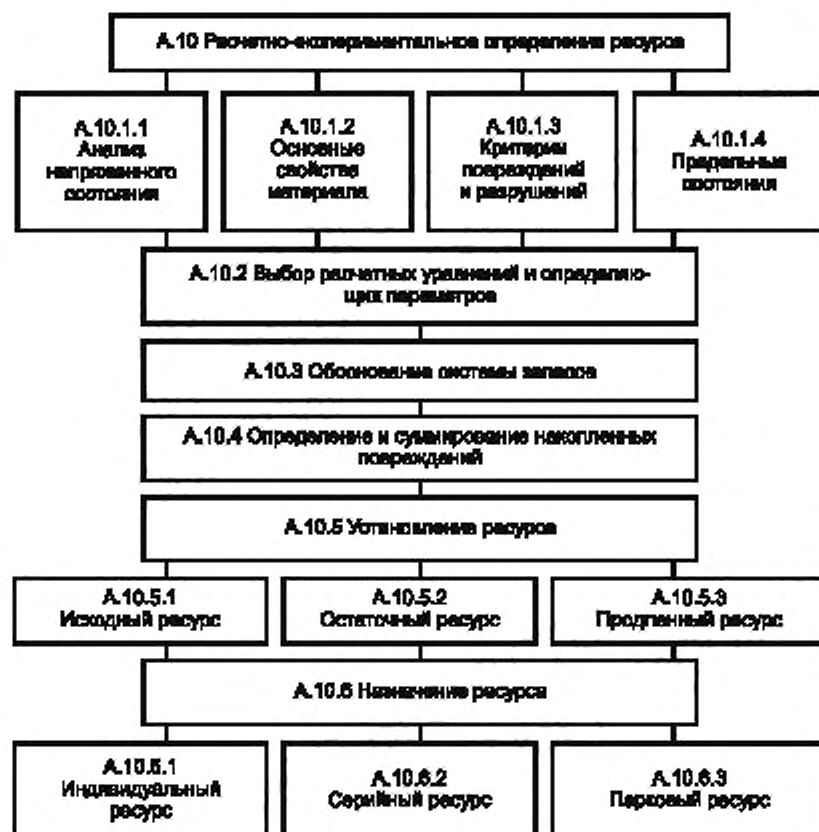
А.10 Расчетно-экспериментальное определение ресурса

А.10.1.1 Анализ напряженного состояния

А.10.1.2 Основные свойства материала

А.10.1.3 Критерии повреждений и разрушений

А.10.1.4 Предельные состояния

А.10.2 Выбор расчетных уравнений и определяющих параметров

А.10.3 Обоснование системы запасов

А.10.4 Определение и суммирование накопленных повреждений

А.10.5 Установление ресурса

А.10.5.1 Исходный ресурс

А.10.5.2 Остаточный ресурс

А.10.5.3 Продленный ресурс

А.10.6 Назначение ресурса

А.10.6.1 Индивидуальный ресурс

А.10.6.2 Серийный ресурс

А.10.6.3 Парковый ресурс